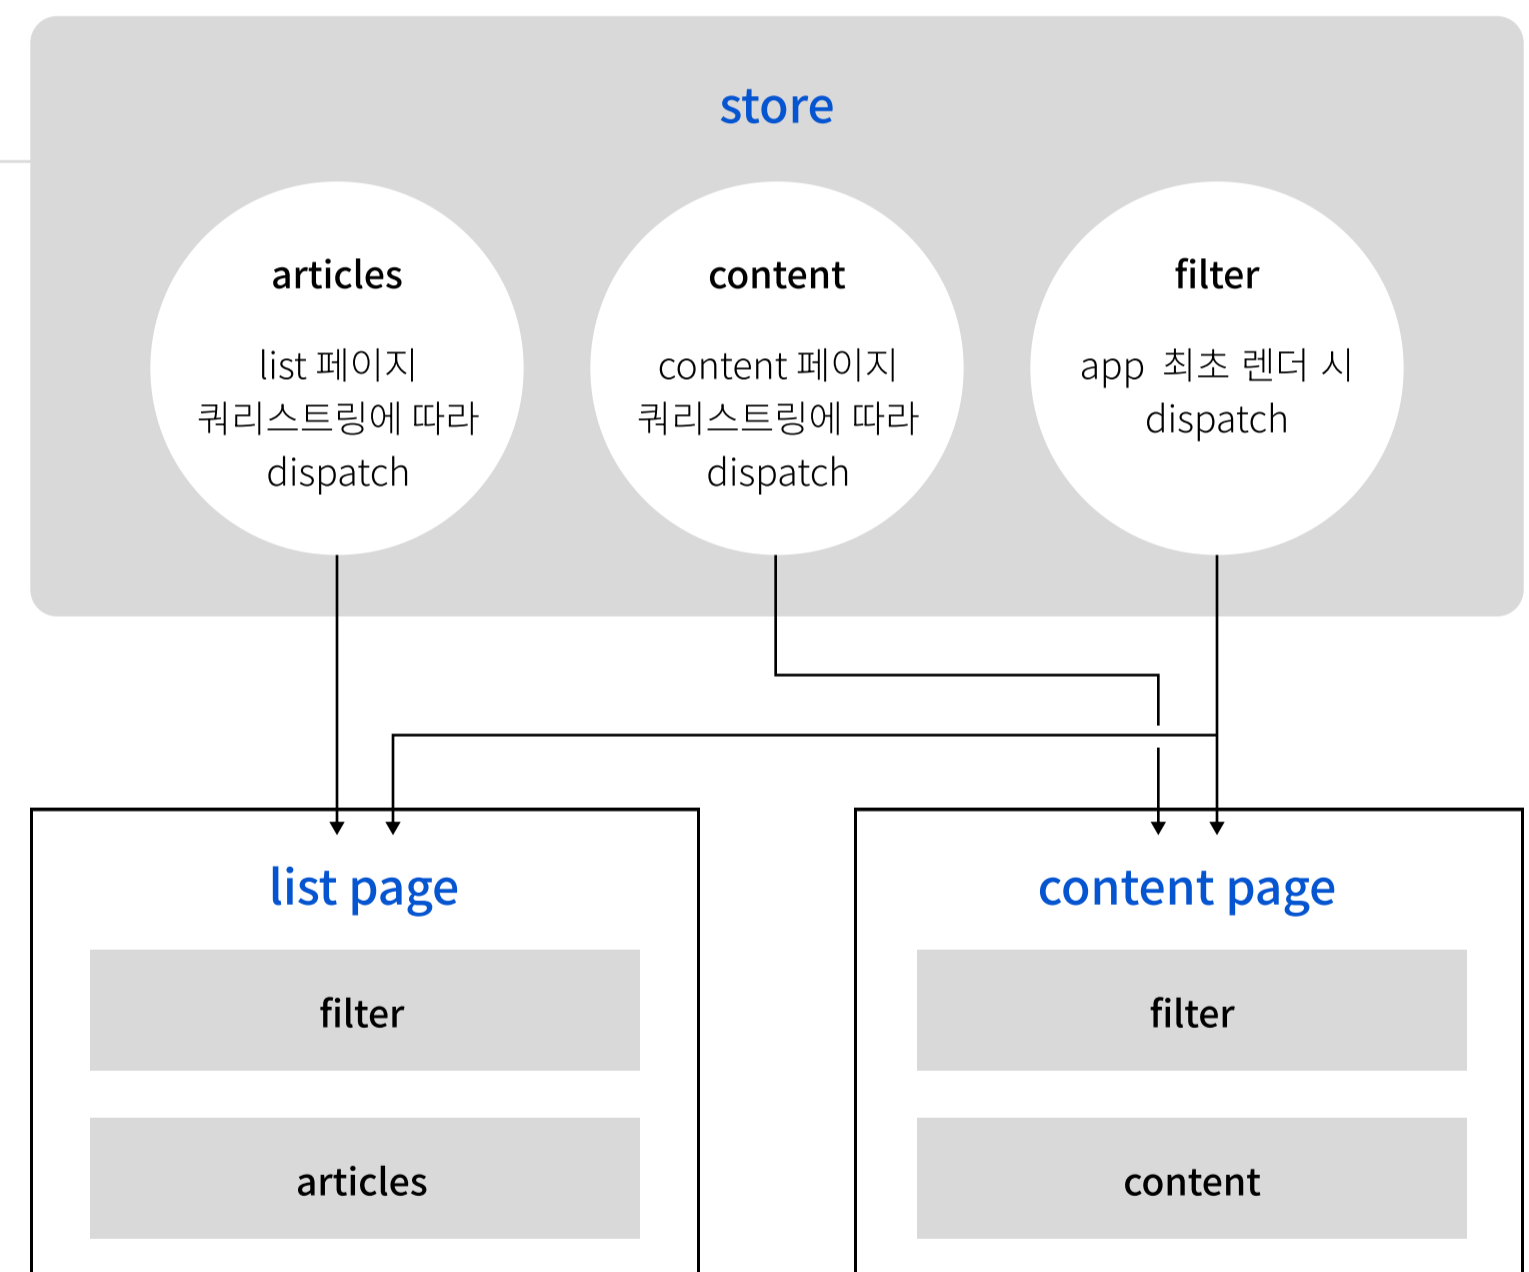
store

articles

list 페이지 쿼리스트링에 따라 dispatch

content

content 페이지 쿼리스트링에 따라 dispatch

filter

app 최초 렌더 시 dispatch

list page

filter

articles

content page

filter

content